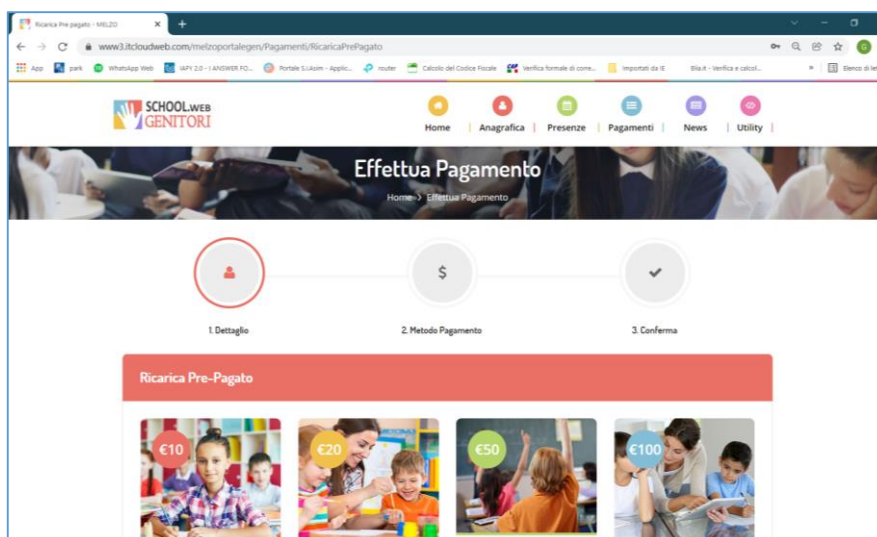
Ricarica Pre pagato - MELZO

www3.itcloudweb.com/melzoportalegen/Pagamenti/RicaricaPrePagato

App park WhatsApp Web IAPY 2.0 - I ANSWER FO... Portale S.I.Asim - Applic... router Calcolo del Codice Fiscale Verifica formale di corre... Importati da IE Blia.it - Verifica e calcol... Elenco di let

SCHOOL.WEB GENITORI

Home | Anagrafica | Presenze | Pagamenti | News | Utility

Effettua Pagamento

Home > Effettua Pagamento

1. Dettaglio

2. Metodo Pagamento

3. Conferma

Ricarica Pre-Pagato

€10

€20

€50

€100